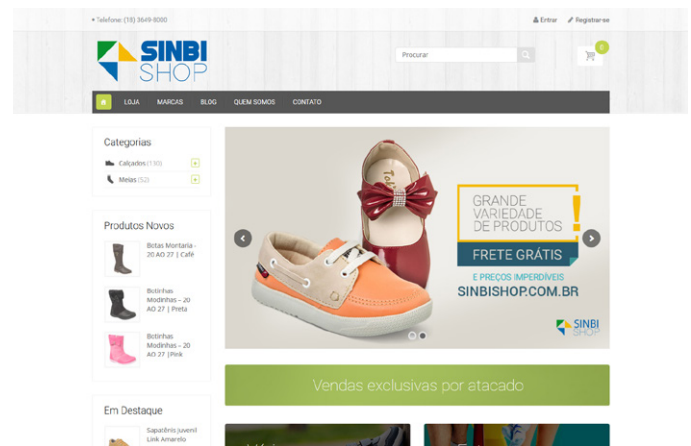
Telefone: (18) 3649-8000

Entrar Registrar-se

SINBI SHOP

Procurar

0

LOJA MARCAS BLOG QUEM SOMOS CONTATO

Categorias

Calçados (110) +

Meias (52) +

Produtos Novos

Botas Montaria - 20 AO 27 | Café

Botinhas Modinhas – 20 AO 27 | Preta

Botinhas Modinhas – 20 AO 27 | Pink

Em Destaque

Sapatênis juvenil Link Amarelo

GRANDE VARIEDADE DE PRODUTOS !

FRETE GRÁTIS

E PREÇOS IMPERDÍVEIS

SINBISHOP.COM.BR

SINBI SHOP

Vendas exclusivas por atacado